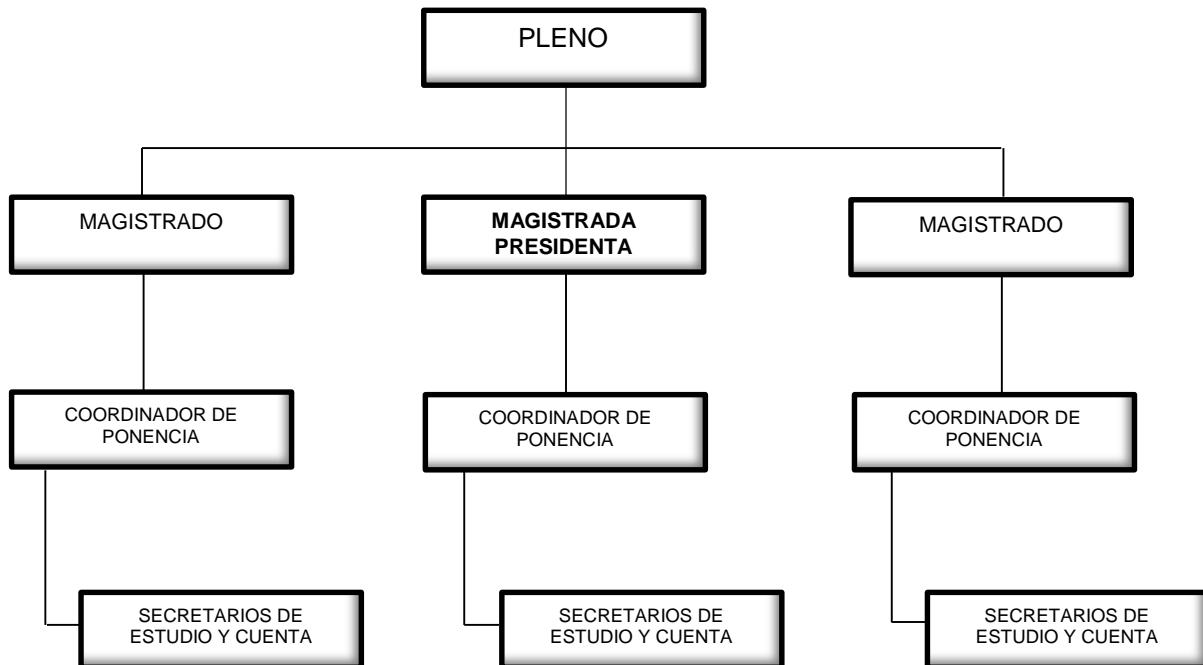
PLENO

MAGISTRADO

MAGISTRADA PRESIDENTA

MAGISTRADO

COORDINADOR DE PONENCIA

COORDINADOR DE PONENCIA

COORDINADOR DE PONENCIA

SECRETARIOS DE ESTUDIO Y CUENTA

SECRETARIOS DE ESTUDIO Y CUENTA

SECRETARIOS DE ESTUDIO Y CUENTA